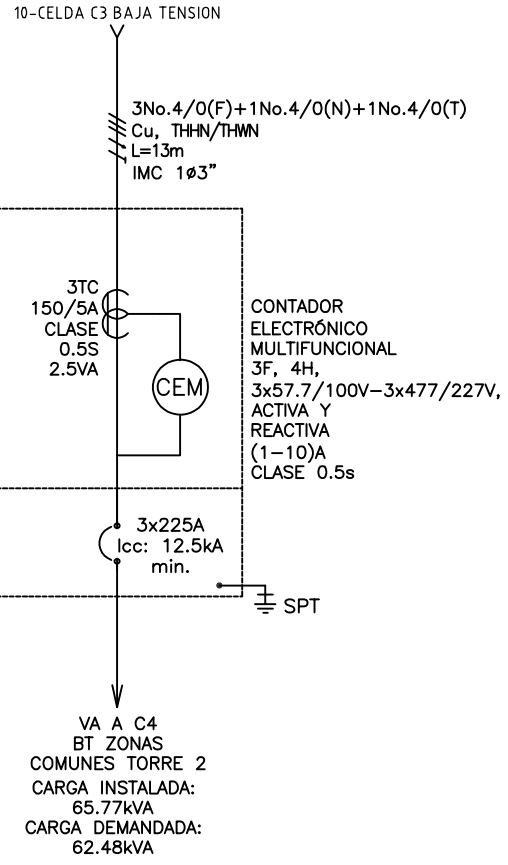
10-CELDA C3 BAJA TENSION

3No.4/0(F)+1No.4/0(N)+1No.4/0(T)
Cu, THHN/THWN
L=13m
IMC 1ø3"

3TC
150/5A
CLASE
0.5S
2.5VA

CEM

CONTADOR
ELECTRÓNICO
MULTIFUNCIONAL
3F, 4H,
3x57.7/100V–3x477/227V,
ACTIVA Y
REACTIVA
(1–10)A
CLASE 0.5s

3x225A
Icc: 12.5kA
min.

SPT

VA A C4
BT ZONAS
COMUNES TORRE 2
CARGA INSTALADA:
65.77kVA
CARGA DEMANDADA:
62.48kVA